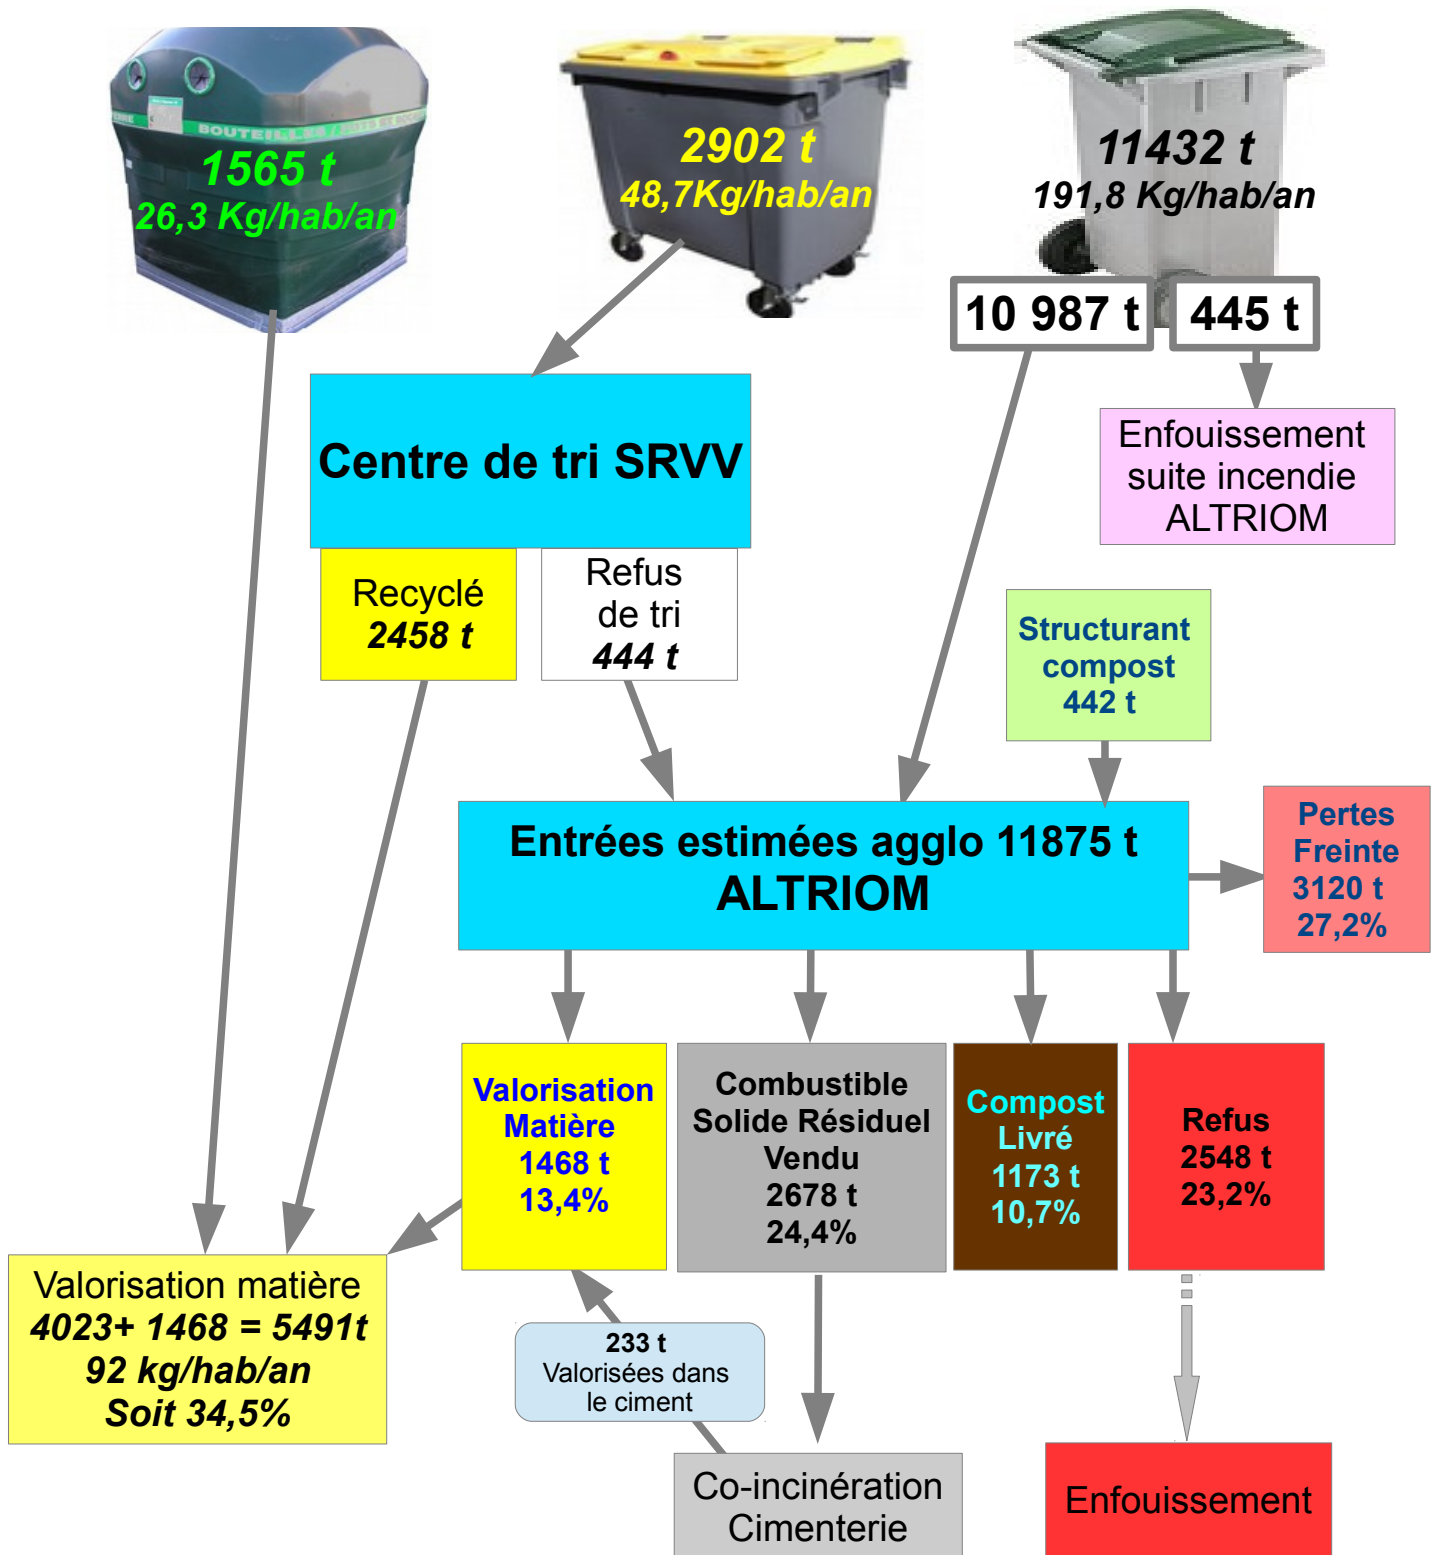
1565 t
26,3 Kg/hab/an

2902 t
48,7Kg/hab/an

11432 t
191,8 Kg/hab/an

10 987 t

445 t

Enfouissement suite incendie ALTRIOM

Centre de tri SRVV

Recyclé
2458 t

Refus de tri
444 t

Structurant compost
442 t

Entrées estimées agglo 11875 t
ALTRIOM

Pertes Freinte
3120 t
27,2%

Valorisation Matière
1468 t
13,4%

Combustible Solide Résiduel Vendu
2678 t
24,4%

Compost Livré
1173 t
10,7%

Refus
2548 t
23,2%

Valorisation matière
4023+ 1468 = 5491t
92 kg/hab/an
Soit 34,5%

233 t
Valorisées dans le ciment

Co-incinération Cimenterie

Enfouissement